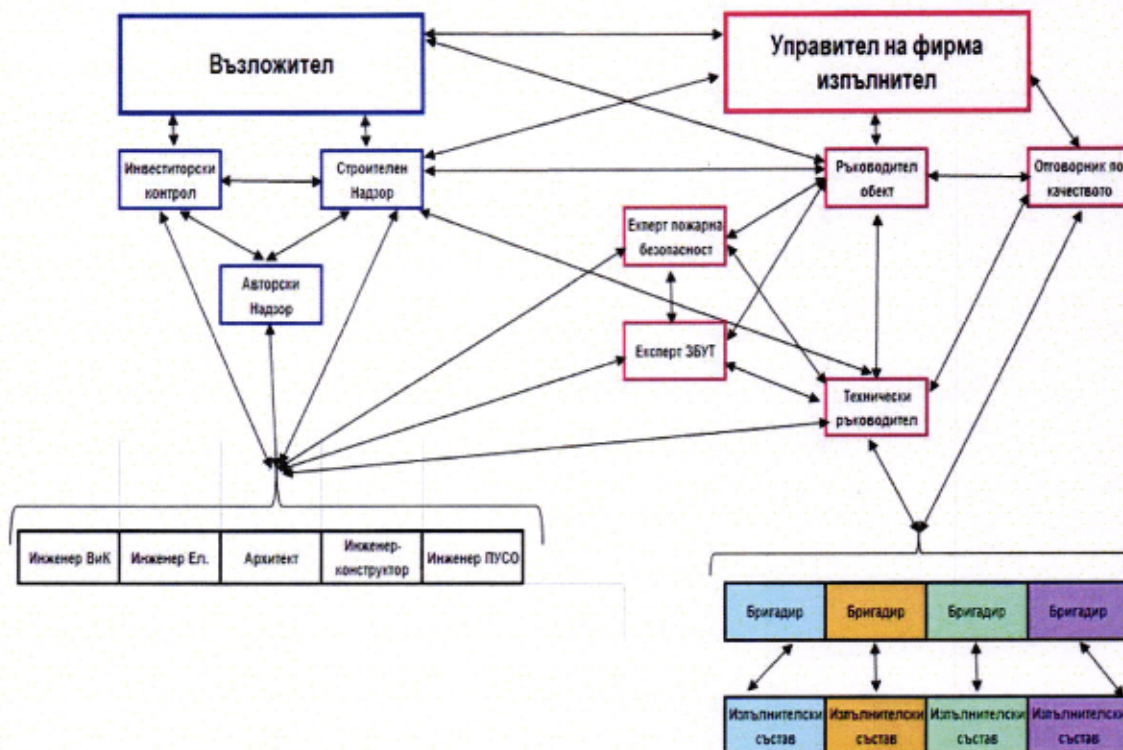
Възложител

Управител на фирма изпълнител

Инвеститорски контрол

Строителен Надзор

Авторски Надзор

Ръководител обект

Отговорник по качеството

Експерт пожарна безопасност

Експерт ЗБУТ

Технически ръководител

| Инженер ВиК | Инженер Ел. | Архитект | Инженер-конструктор | Инженер ПУСО |
|---|---|---|---|---|

| Бригадир | Бригадир | Бригадир | Бригадир |
|---|---|---|---|

| Изпълнителски състав | Изпълнителски състав | Изпълнителски състав | Изпълнителски състав |
|---|---|---|---|